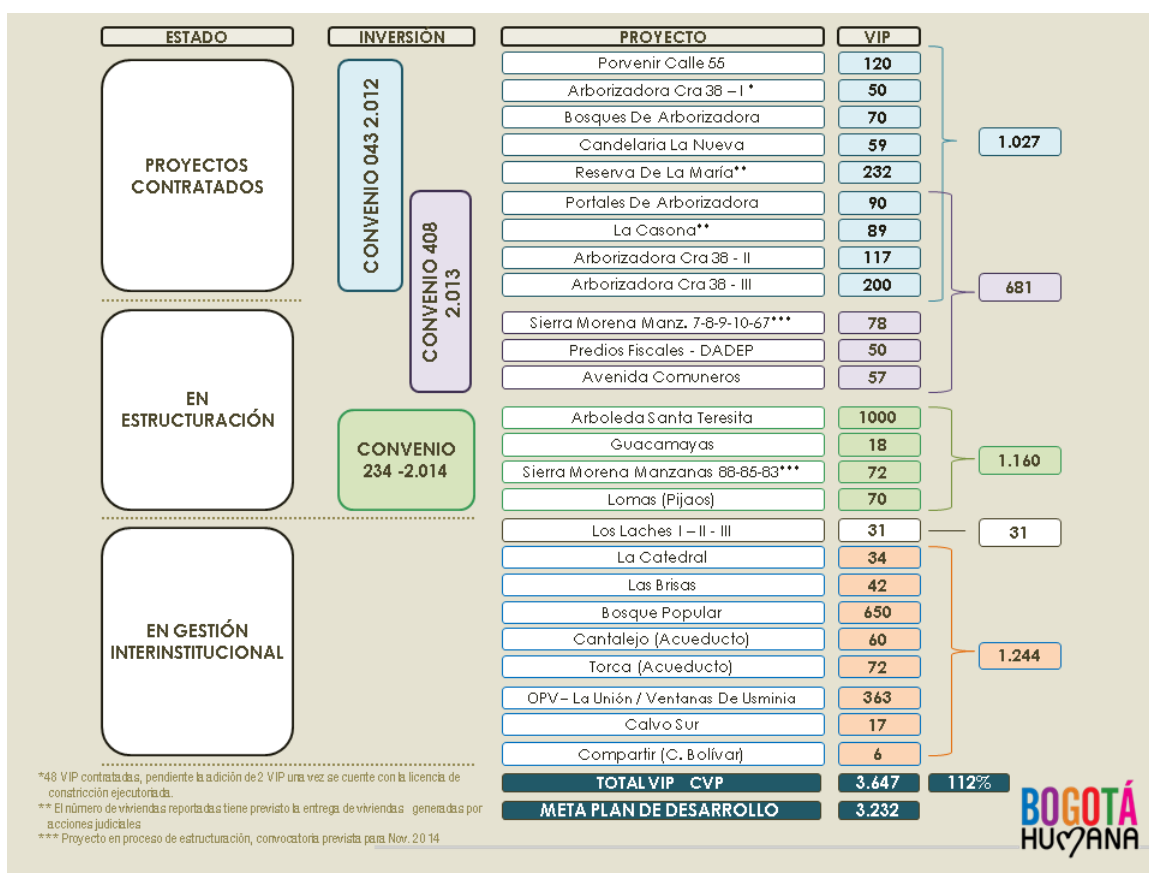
ESTADO
INVERSIÓN
PROYECTO
VIP

PROYECTOS CONTRATADOS

EN ESTRUCTURACIÓN

EN GESTIÓN INTERINSTITUCIONAL

CONVENIO 043 2.012

CONVENIO 408 2.013

CONVENIO 234 -2.014

| PROYECTO | VIP |
|---|---|
| Porvenir Calle 55 | 120 |
| Arborizadora Cra 38 – I * | 50 |
| Bosques De Arborizadora | 70 |
| Candelaria La Nueva | 59 |
| Reserva De La María** | 232 |
| Portales De Arborizadora | 90 |
| La Casona** | 89 |
| Arborizadora Cra 38 - II | 117 |
| Arborizadora Cra 38 - III | 200 |
| Sierra Morena Manz. 7-8-9-10-67*** | 78 |
| Predios Fiscales - DADEP | 50 |
| Avenida Comuneros | 57 |
| Arboleda Santa Teresita | 1000 |
| Guacamayas | 18 |
| Sierra Morena Manzanas 88-85-83*** | 72 |
| Lomas (Pijaos) | 70 |
| Los Laches I – II - III | 31 |
| La Catedral | 34 |
| Las Brisas | 42 |
| Bosque Popular | 650 |
| Cantalejo (Acueducto) | 60 |
| Torca (Acueducto) | 72 |
| OPV – La Unión / Ventanas De Usminia | 363 |
| Calvo Sur | 17 |
| Compartir (C. Bolívar) | 6 |

1.027
681
1.160
31
1.244

TOTAL VIP CVP 3.647 112%
META PLAN DE DESARROLLO 3.232

*48 VIP contratadas, pendiente la adición de 2 VIP una vez se cuente con la licencia de constricción ejecutoriada.
** El número de viviendas reportadas tiene previsto la entrega de viviendas generadas por acciones judiciales
*** Proyecto en proceso de estructuración, convocatoria prevista para Nov. 2014

BOGOTÁ HUMANA